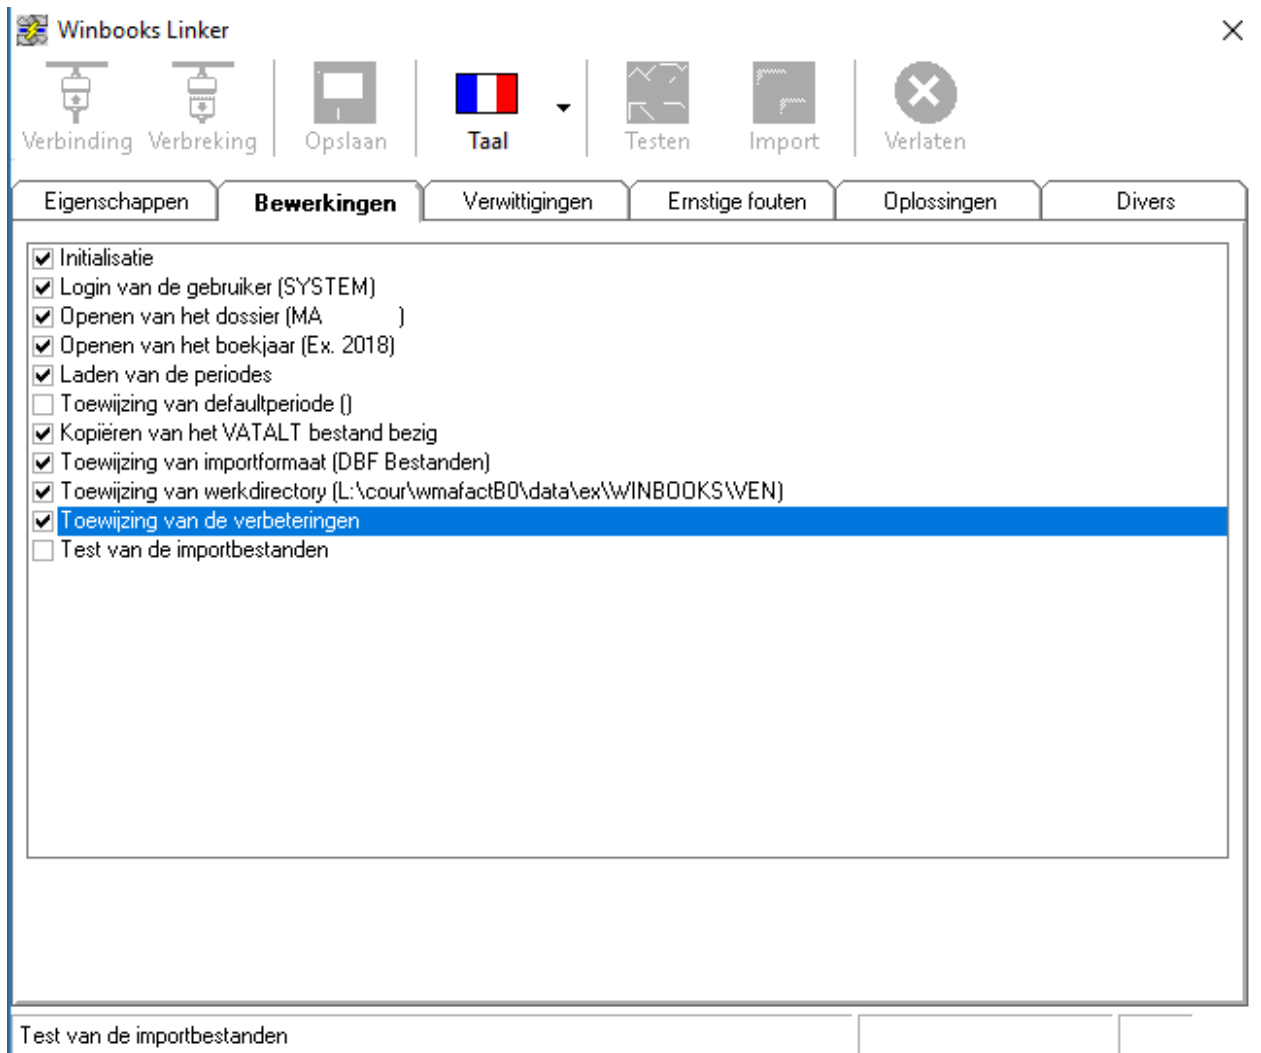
Winbooks Linker

Verbinding Verbreking Opslaan Taal Testen Import Verlaten

Eigenschappen | Bewerkingen | Verwittigingen | Ernstige fouten | Oplossingen | Divers

Initialisatie
Login van de gebruiker (SYSTEM)
Openen van het dossier (MA )
Openen van het boekjaar (Ex. 2018)
Laden van de periodes
Toewijzing van defaultperiode ()
Kopiëren van het VATALT bestand bezig
Toewijzing van importformaat (DBF Bestanden)
Toewijzing van werkdirectory (L:\cour\wmafactB0\data\ex\WINBOOKS\VEN)
Toewijzing van de verbeteringen
Test van de importbestanden

Test van de importbestanden